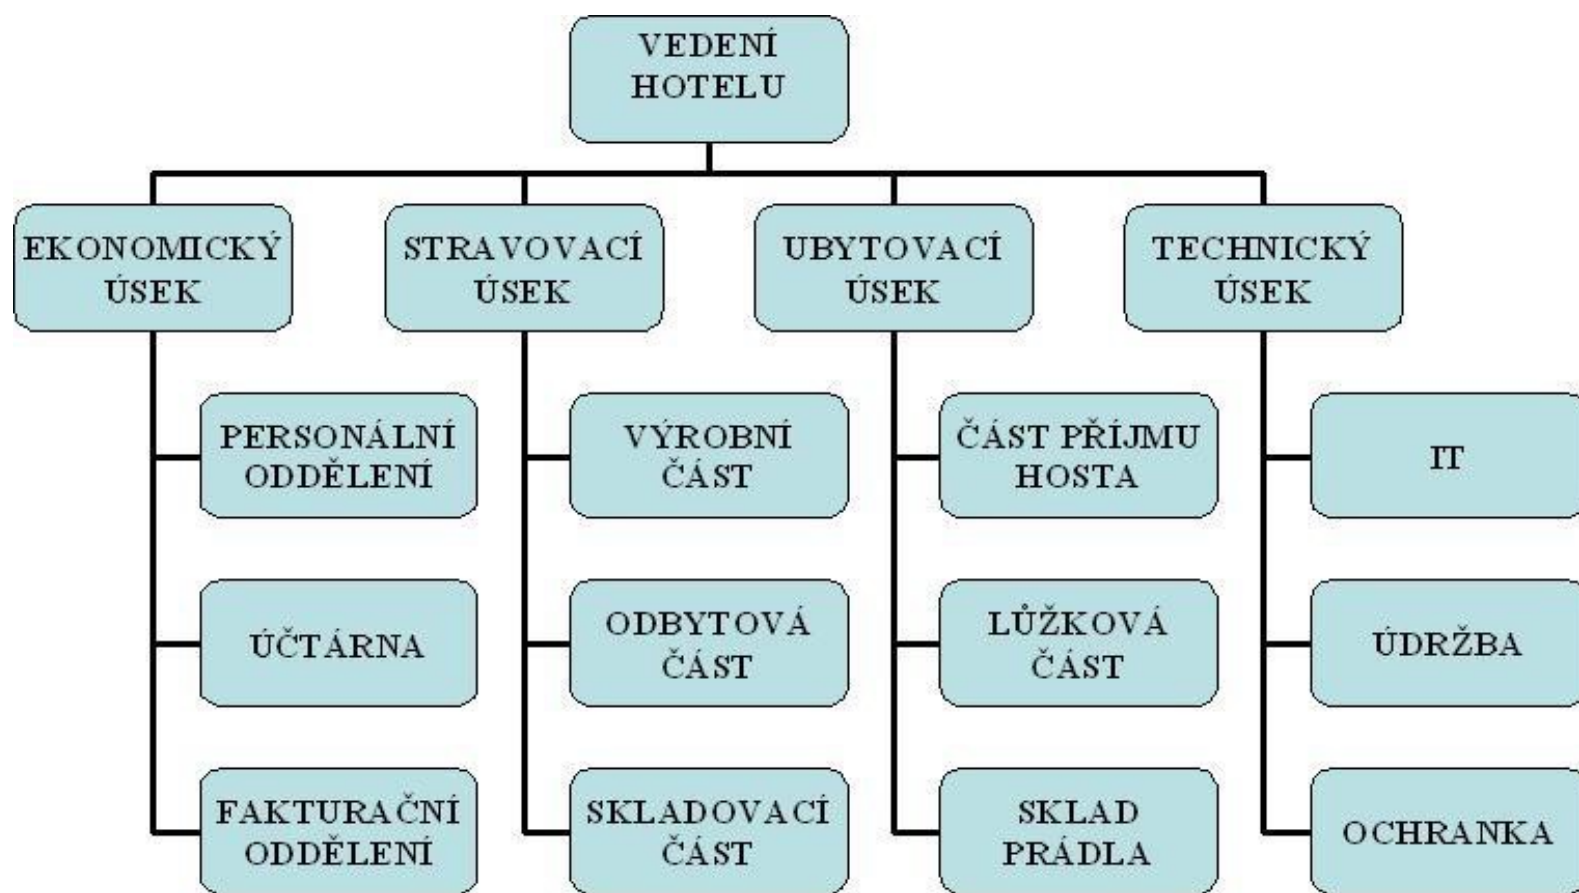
VEDENÍ HOTELU

EKONOMICKÝ ÚSEK

PERSONÁLNÍ ODDĚLENÍ

ÚČTÁRNA

FAKTURAČNÍ ODDĚLENÍ

STRAVOVACÍ ÚSEK

VÝROBNÍ ČÁST

ODBYTOVÁ ČÁST

SKLADOVACÍ ČÁST

UBYTOVACÍ ÚSEK

ČÁST PŘÍJMU HOSTA

LŮŽKOVÁ ČÁST

SKLAD PRÁDLA

TECHNICKÝ ÚSEK

IT

ÚDRŽBA

OCHRANKA